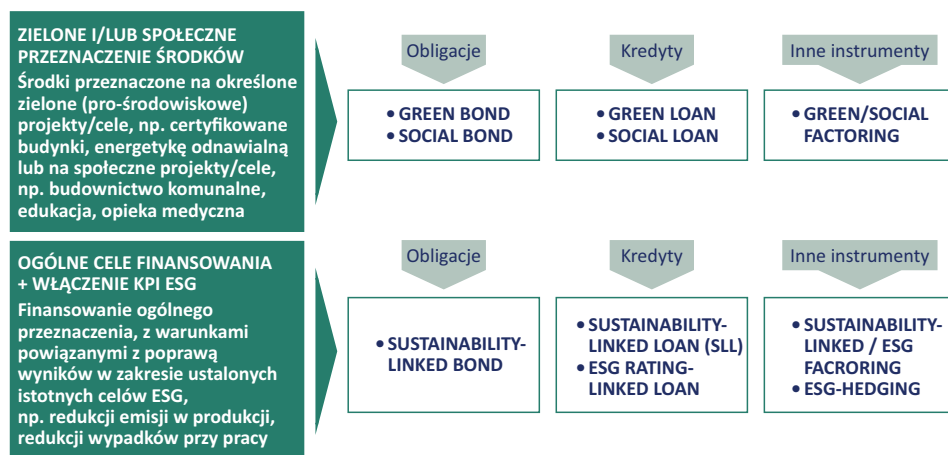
ZIELONE I/LUB SPOŁECZNE PRZEZNACZENIE ŚRODKÓW
Środki przeznaczone na określone zielone (pro-środowiskowe) projekty/cele, np. certyfikowane budynki, energetykę odnawialną lub na społeczne projekty/cele, np. budownictwo komunalne, edukacja, opieka medyczna

Obligacje
• GREEN BOND
• SOCIAL BOND

Kredyty
• GREEN LOAN
• SOCIAL LOAN

Inne instrumenty
• GREEN/SOCIAL FACTORING

OGÓLNE CELE FINANSOWANIA + WŁĄCZENIE KPI ESG
Finansowanie ogólnego przeznaczenia, z warunkami powiązanymi z poprawą wyników w zakresie ustalonych istotnych celów ESG, np. redukcji emisji w produkcji, redukcji wypadków przy pracy

Obligacje
• SUSTAINABILITY-LINKED BOND

Kredyty
• SUSTAINABILITY-LINKED LOAN (SLL)
• ESG RATING-LINKED LOAN

Inne instrumenty
• SUSTAINABILITY-LINKED / ESG FACRORING
• ESG-HEDGING